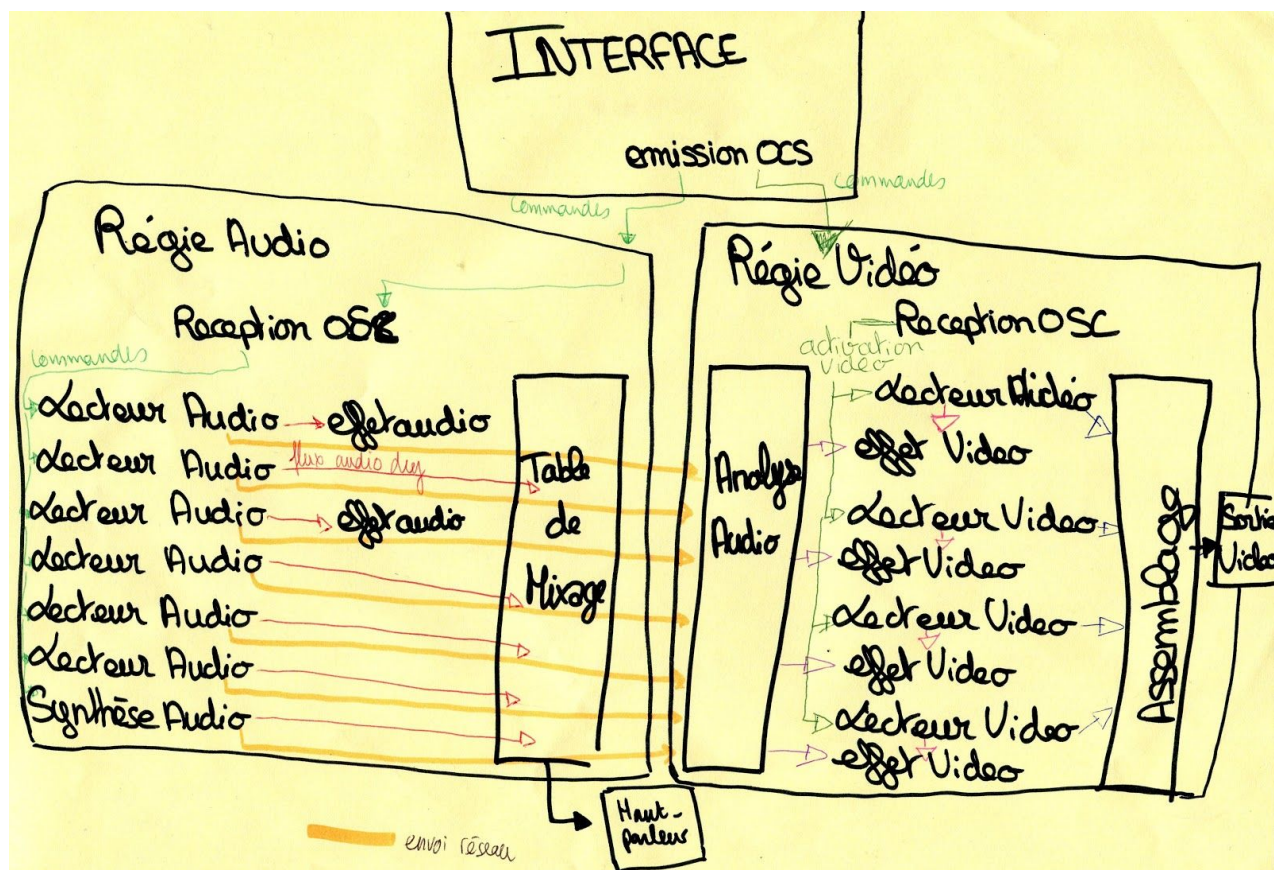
INTERFACE

emission OCS

commandes

commandes

Régie Audio

Reception OSC

commandes

Lecteur Audio effetaudio

Lecteur Audio flux audio dry

Lecteur Audio effetaudio

Lecteur Audio

Lecteur Audio

Lecteur Audio

Synthèse Audio

Table de Mixage

Haut-parleur

envoi réseau

Régie Vidéo

Reception OSC

activation video

Analyse Audio

Lecteur Vidéo

effet Video

Lecteur Video

effet Video

Lecteur Video

effet Video

Lecteur Video

effet Video

Assemblage

Sortie Video